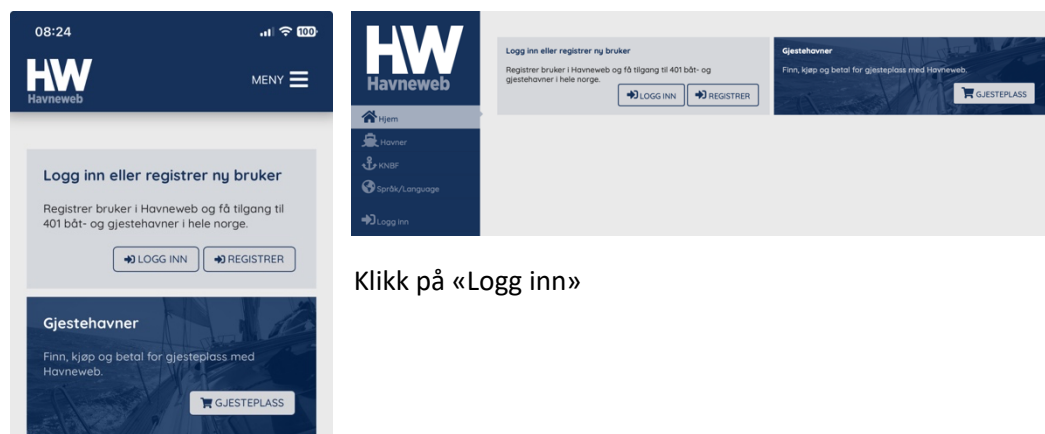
08:24

100

HW
Havneweb

MENY

Logg inn eller registrer ny bruker

Registrer bruker i Havneweb og få tilgang til 401 båt- og gjestehavner i hele norge.

LOGG INN

REGISTRER

Gjestehavner

Finn, kjøp og betal for gjesteplass med Havneweb.

GJESTEPLASS

HW
Havneweb

Hjem

Havner

KNBF

Språk/Language

Logg inn

Logg inn eller registrer ny bruker

Registrer bruker i Havneweb og få tilgang til 401 båt- og gjestehavner i hele norge.

LOGG INN

REGISTRER

Gjestehavner

Finn, kjøp og betal for gjesteplass med Havneweb.

GJESTEPLASS

Klikk på «Logg inn»